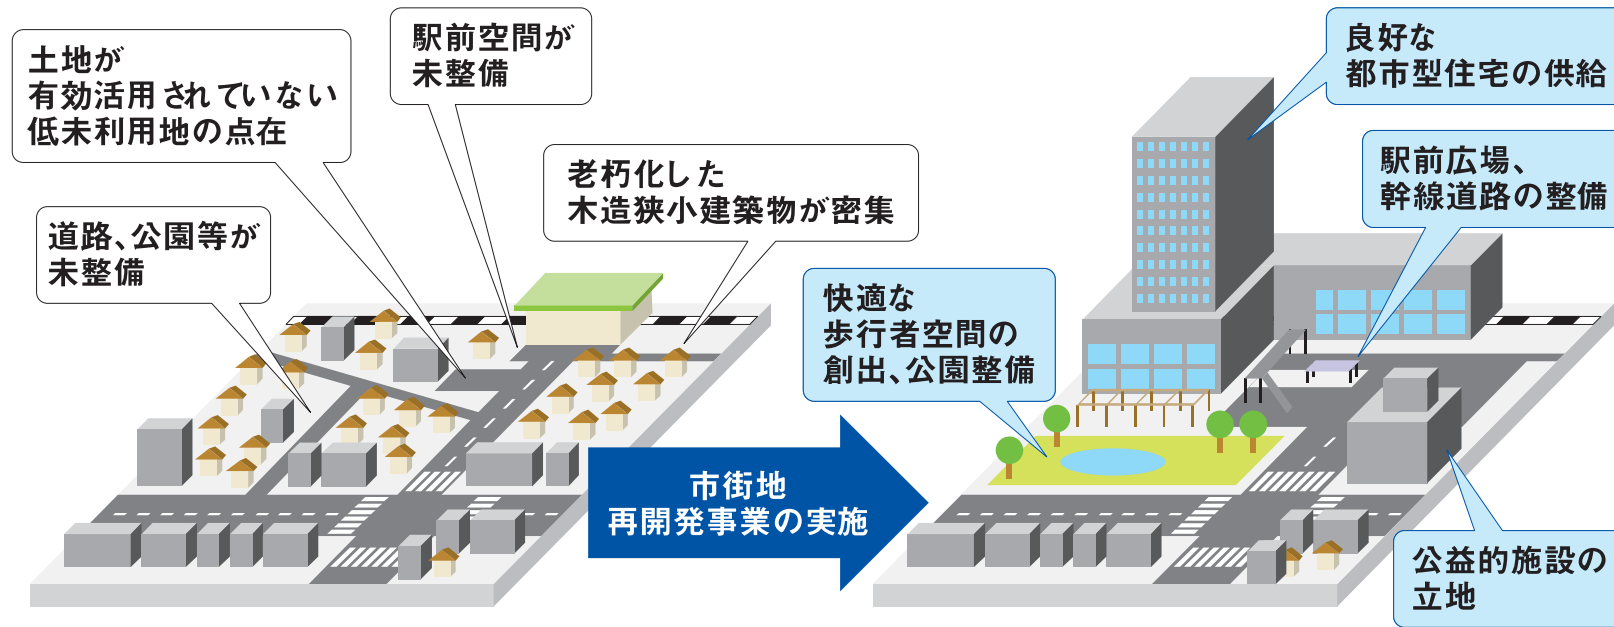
土地が
有効活用されていない
低未利用地の点在

駅前空間が
未整備

老朽化した
木造狭小建築物が密集

道路、公園等が
未整備

市街地
再開発事業の実施

良好な
都市型住宅の供給

駅前広場、
幹線道路の整備

快適な
歩行者空間の
創出、公園整備

公益的施設の
立地